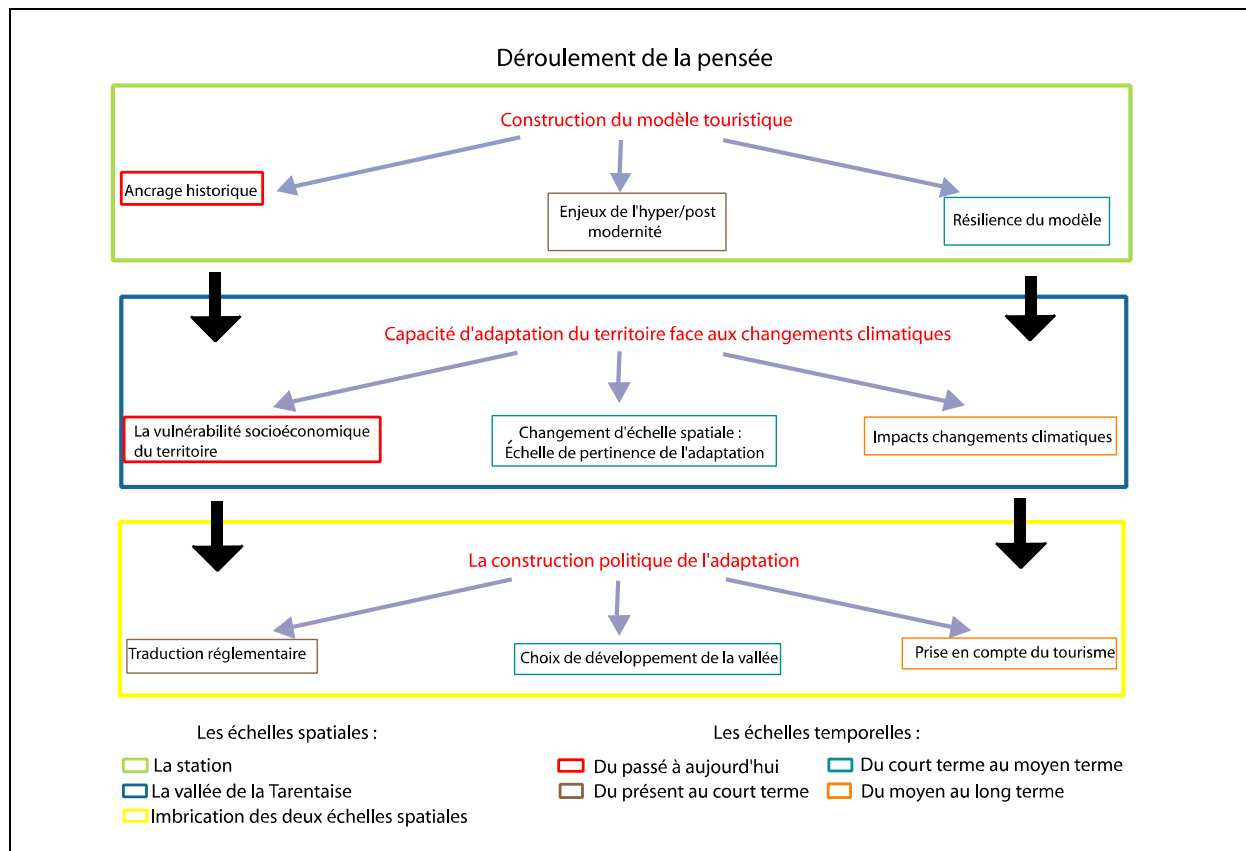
Déroulement de la pensée

Construction du modèle touristique

Ancrage historique

Enjeux de l'hyper/post modernité

Résilience du modèle

Capacité d'adaptation du territoire face aux changements climatiques

La vulnérabilité socioéconomique du territoire

Changement d'échelle spatiale : Échelle de pertinence de l'adaptation

Impacts changements climatiques

La construction politique de l'adaptation

Traduction réglementaire

Choix de développement de la vallée

Prise en compte du tourisme

Les échelles spatiales :

La station

La vallée de la Tarentaise

Imbrication des deux échelles spatiales

Les échelles temporelles :

Du passé à aujourd'hui

Du présent au court terme

Du court terme au moyen terme

Du moyen au long terme